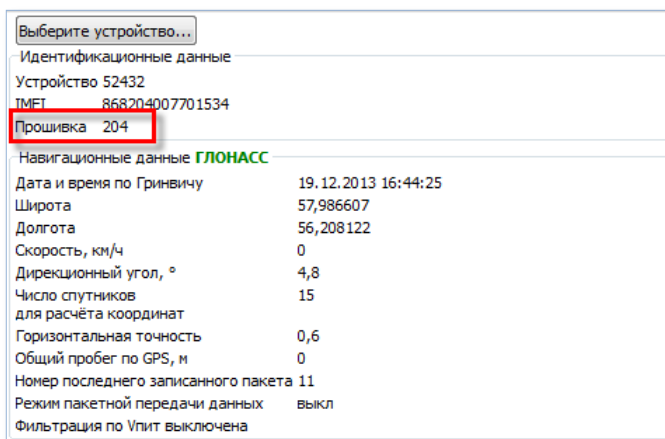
Выберите устройство...

Идентификационные данные

Устройство 52432
IMEI 868204007701534
Прошивка 204

Навигационные данные ГЛОНАСС

| | |
|---|---|
| Дата и время по Гринвичу | 19.12.2013 16:44:25 |
| Широта | 57,986607 |
| Долгота | 56,208122 |
| Скорость, км/ч | 0 |
| Дирекционный угол, ° | 4,8 |
| Число спутников для расчёта координат | 15 |
| Горизонтальная точность | 0,6 |
| Общий пробег по GPS, м | 0 |
| Номер последнего записанного пакета | 11 |
| Режим пакетной передачи данных | выкл |

Фильтрация по Vпит выключена